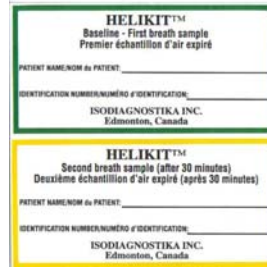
HELIKIT™
Baseline - First breath sample
Premier échantillion d'air expiré

PATIENT NAME/NOM du PATIENT:

IDENTIFICATION NUMBER/NUMÉRO d'IDENTIFICATION:

ISODIAGNOSTIKA INC.
Edmonton, Canada

HELIKIT™
Second breath sample (after 30 minutes)
Deuxième échantillion d'air expiré (après 30 minutes)

PATIENT NAME/NOM du PATIENT:

IDENTIFICATION NUMBER/NUMÉRO d'IDENTIFICATION:

ISODIAGNOSTIKA INC.
Edmonton, Canada